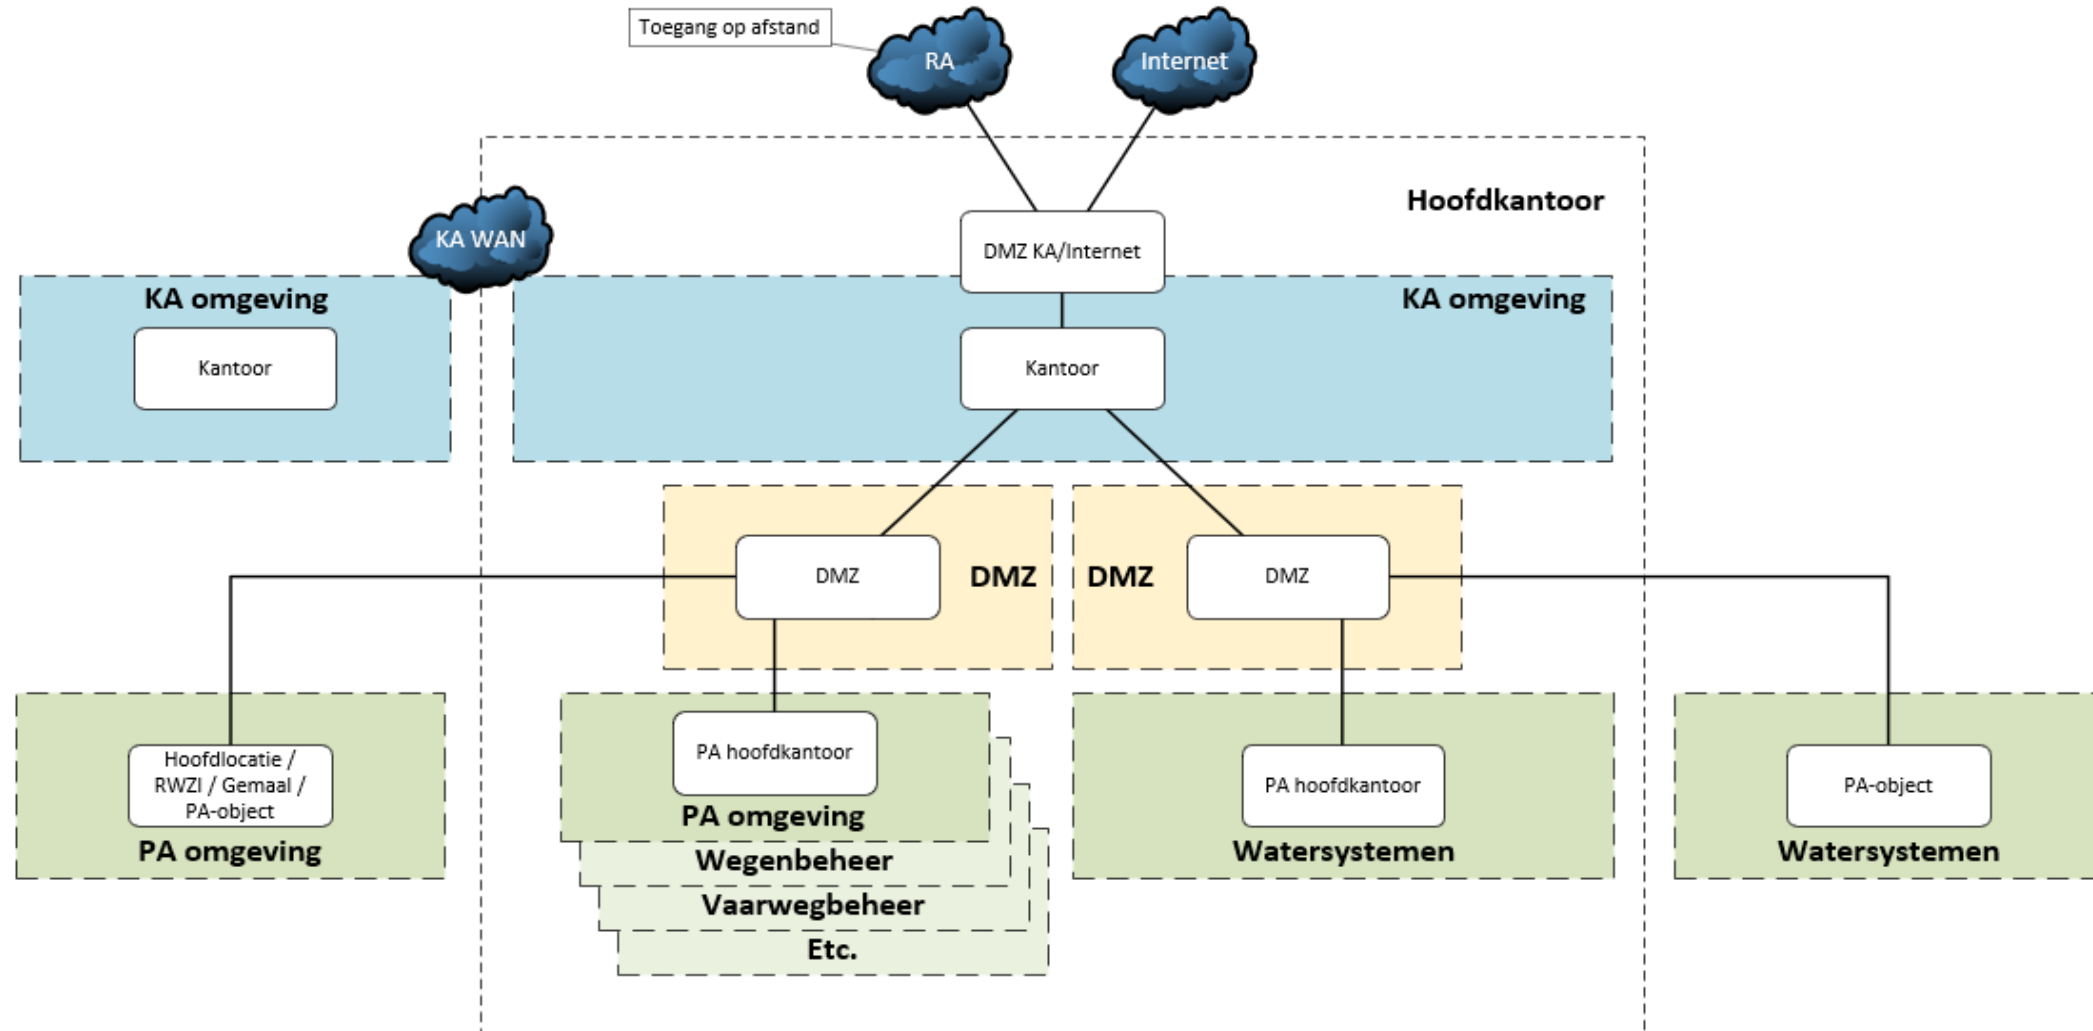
Toegang op afstand

RA

Internet

Hoofdkantoor

KA WAN

DMZ KA/Internet

KA omgeving

Kantoor

KA omgeving

Kantoor

DMZ

DMZ

DMZ

DMZ

Hoofdlocatie / RWZI / Gemaal / PA-object

PA omgeving

PA hoofdkantoor

PA omgeving

Wegenbeheer

Vaarwegbeheer

Etc.

PA hoofdkantoor

Watersystemen

PA-object

Watersystemen